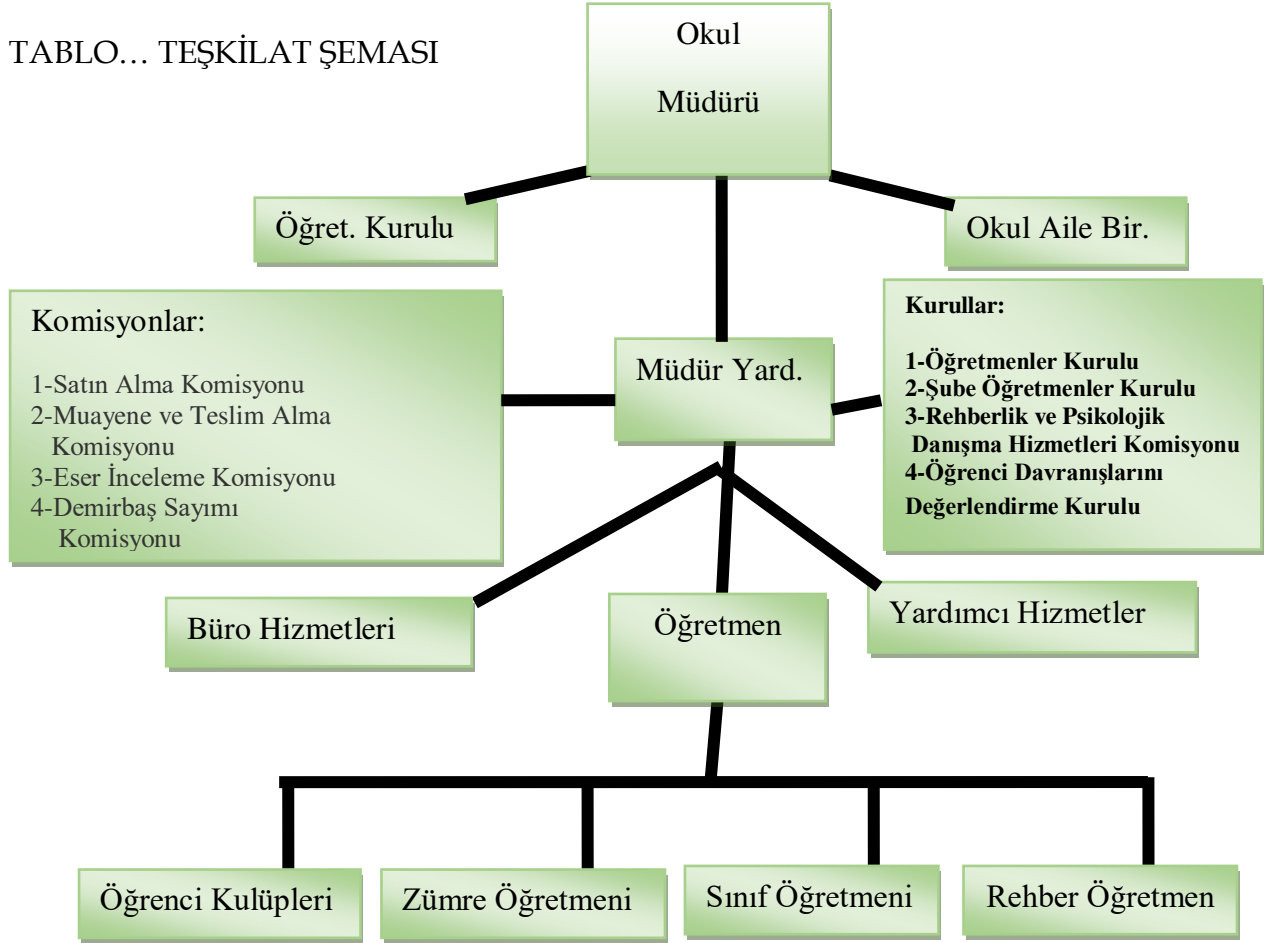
TABLO… TEŞKİLAT ŞEMASI

Okul

Müdürü

Öğret. Kurulu

Okul Aile Bir.

Komisyonlar:

1-Satın Alma Komisyonu
2-Muayene ve Teslim Alma Komisyonu
3-Eser İnceleme Komisyonu
4-Demirbaş Sayımı Komisyonu

Müdür Yard.

Kurullar:

1-Öğretmenler Kurulu
2-Şube Öğretmenler Kurulu
3-Rehberlik ve Psikolojik Danışma Hizmetleri Komisyonu
4-Öğrenci Davranışlarını Değerlendirme Kurulu

Büro Hizmetleri

Öğretmen

Yardımcı Hizmetler

Öğrenci Kulüpleri

Zümre Öğretmeni

Sınıf Öğretmeni

Rehber Öğretmen